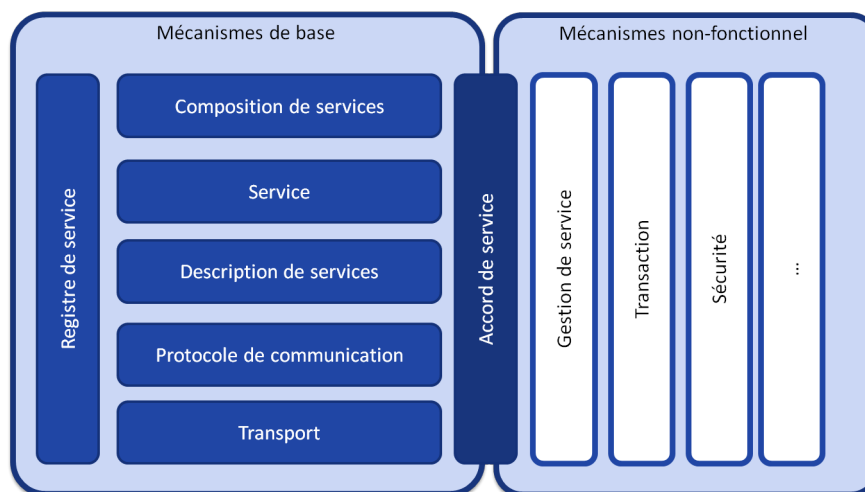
Mécanismes de base

Registre de service

Composition de services

Service

Description de services

Protocole de communication

Transport

Accord de service

Mécanismes non-fonctionnel

Gestion de service

Transaction

Sécurité

...